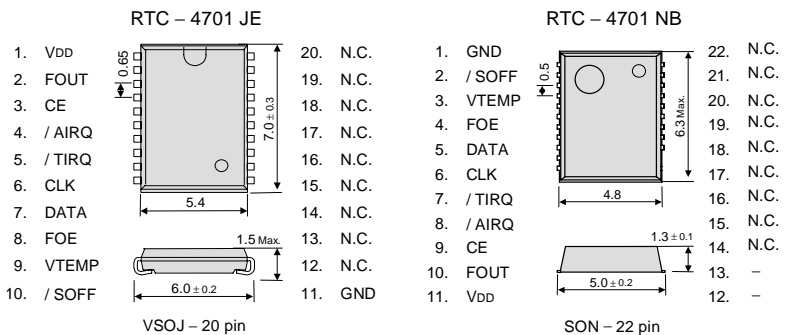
RTC – 4701 JE

1. VDD
2. FOUT
3. CE
4. / AIRQ
5. / TIRQ
6. CLK
7. DATA
8. FOE
9. VTEMP
10. / SOFF

0.65

7.0 ± 0.3

5.4

1.5 Max.

6.0 ± 0.2

20. N.C.
19. N.C.
18. N.C.
17. N.C.
16. N.C.
15. N.C.
14. N.C.
13. N.C.
12. N.C.
11. GND

VSOJ – 20 pin

RTC – 4701 NB

1. GND
2. / SOFF
3. VTEMP
4. FOE
5. DATA
6. CLK
7. / TIRQ
8. / AIRQ
9. CE
10. FOUT
11. VDD

0.5

6.3 Max.

4.8

1.3 ± 0.1

5.0 ± 0.2

22. N.C.
21. N.C.
20. N.C.
19. N.C.
18. N.C.
17. N.C.
16. N.C.
15. N.C.
14. N.C.
13. –
12. –

SON – 22 pin